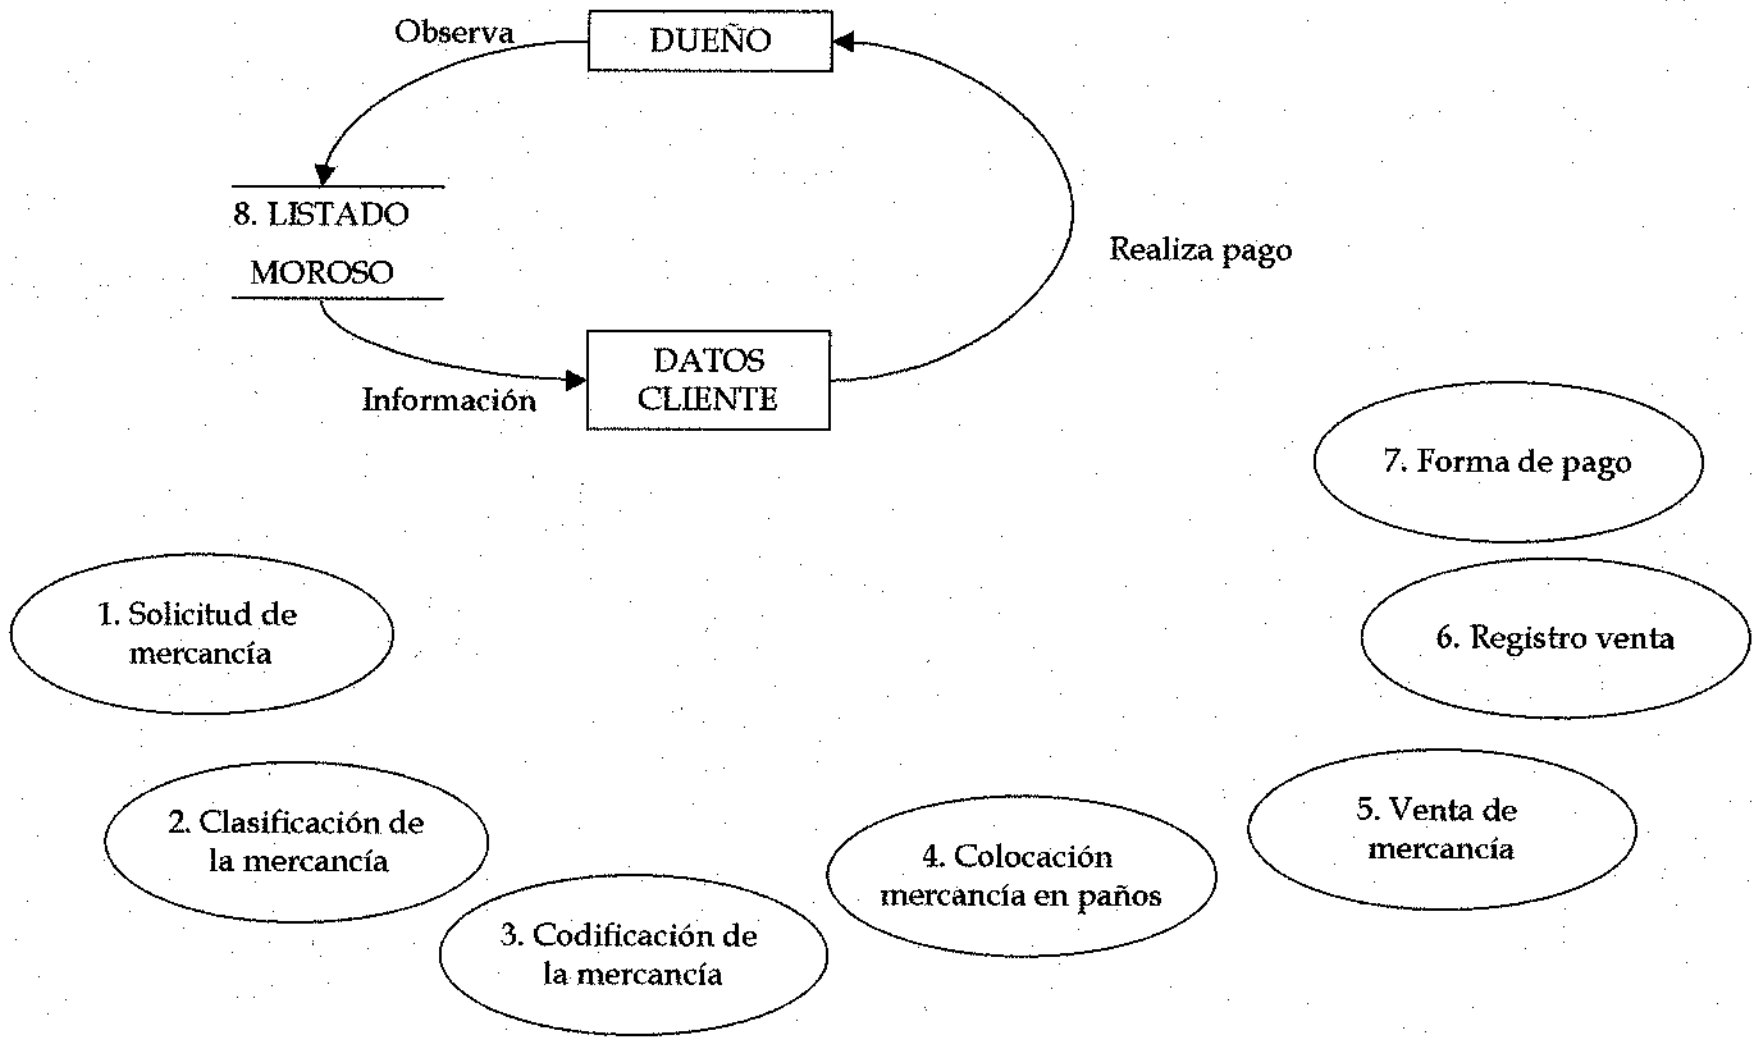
Observa
DUEÑO
8. LISTADO MOROSO
Realiza pago
Información
DATOS CLIENTE
7. Forma de pago
1. Solicitud de mercancía
6. Registro venta
2. Clasificación de la mercancía
5. Venta de mercancía
4. Colocación mercancía en paños
3. Codificación de la mercancía